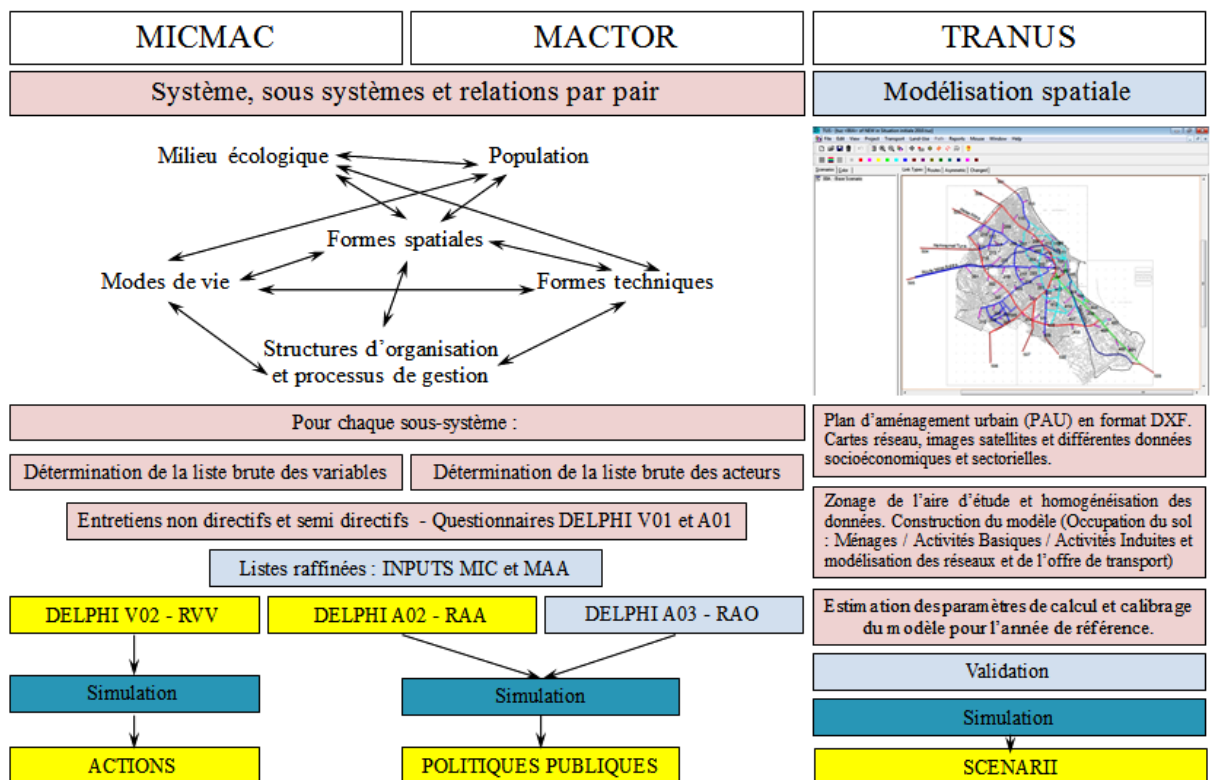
MICMAC

MACTOR

TRANUS

Système, sous systèmes et relations par pair

Modélisation spatiale

Milieu écologique

Population

Formes spatiales

Modes de vie

Formes techniques

Structures d'organisation et processus de gestion

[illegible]

Pour chaque sous-système :

Plan d'aménagement urbain (PAU) en format DXF. Cartes réseau, images satellites et différentes données socioéconomiques et sectorielles.

Détermination de la liste brute des variables

Détermination de la liste brute des acteurs

Zonage de l'aire d'étude et homogénéisation des données. Construction du modèle (Occupation du sol : Ménages / Activités Basiques / Activités Induites et modélisation des réseaux et de l'offre de transport)

Entretiens non directifs et semi directifs - Questionnaires DELPHI V01 et A01

Listes raffinées : INPUTS MIC et MAA

DELPHI V02 - RVV

DELPHI A02 - RAA

DELPHI A03 - RAO

Estimation des paramètres de calcul et calibrage du modèle pour l'année de référence.

Validation

Simulation

Simulation

Simulation

ACTIONS

POLITIQUES PUBLIQUES

SCENARII